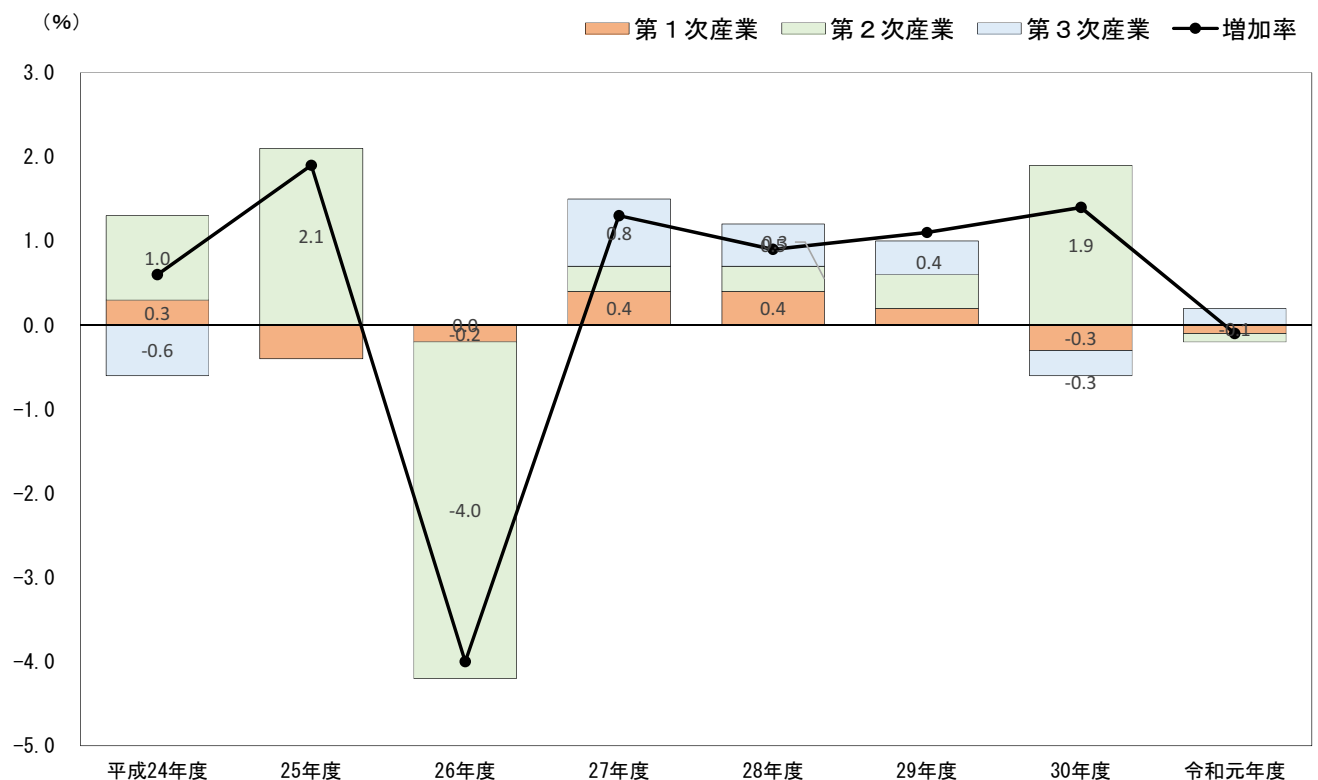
（%）

第１次産業 第２次産業 第３次産業 増加率

3.0
2.0
1.0
0.0
-1.0
-2.0
-3.0
-4.0
-5.0

1.0
0.3
-0.6
2.1
0.0
-0.2
-4.0
0.8
0.4
0.3
0.5
0.4
0.4
1.9
-0.3
-0.3
-0.1

平成24年度 25年度 26年度 27年度 28年度 29年度 30年度 令和元年度